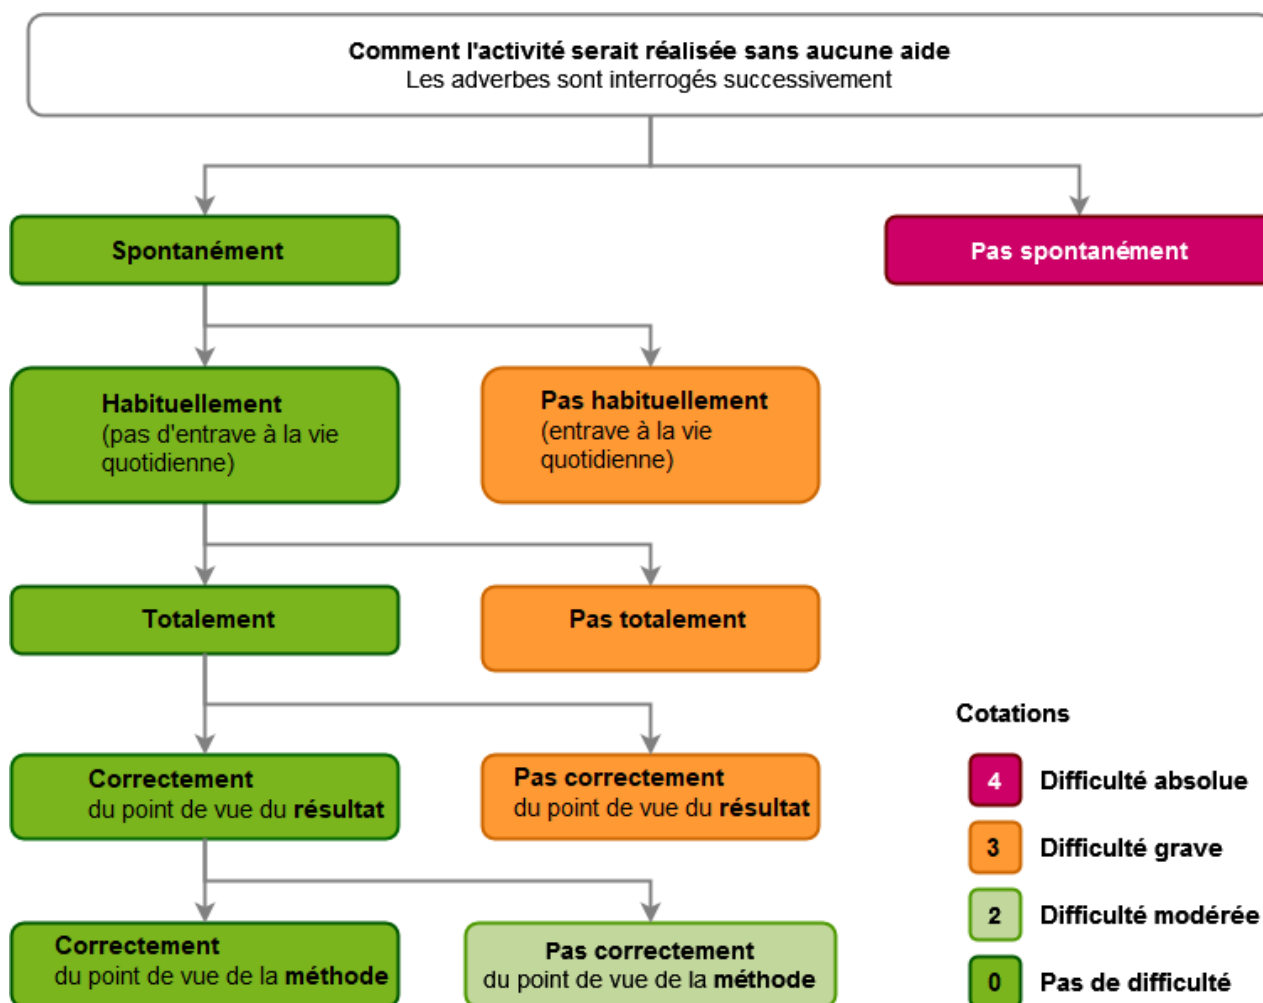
**Comment l'activité serait réalisée sans aucune aide**
Les adverbes sont interrogés successivement

**Spontanément**

**Pas spontanément**

**Habituellement**
(pas d'entrave à la vie quotidienne)

**Pas habituellement**
(entrave à la vie quotidienne)

**Totalement**

**Pas totalement**

**Correctement**
du point de vue du **résultat**

**Pas correctement**
du point de vue du **résultat**

**Correctement**
du point de vue de la **méthode**

**Pas correctement**
du point de vue de la **méthode**

**Cotations**

4 **Difficulté absolue**

3 **Difficulté grave**

2 **Difficulté modérée**

0 **Pas de difficulté**